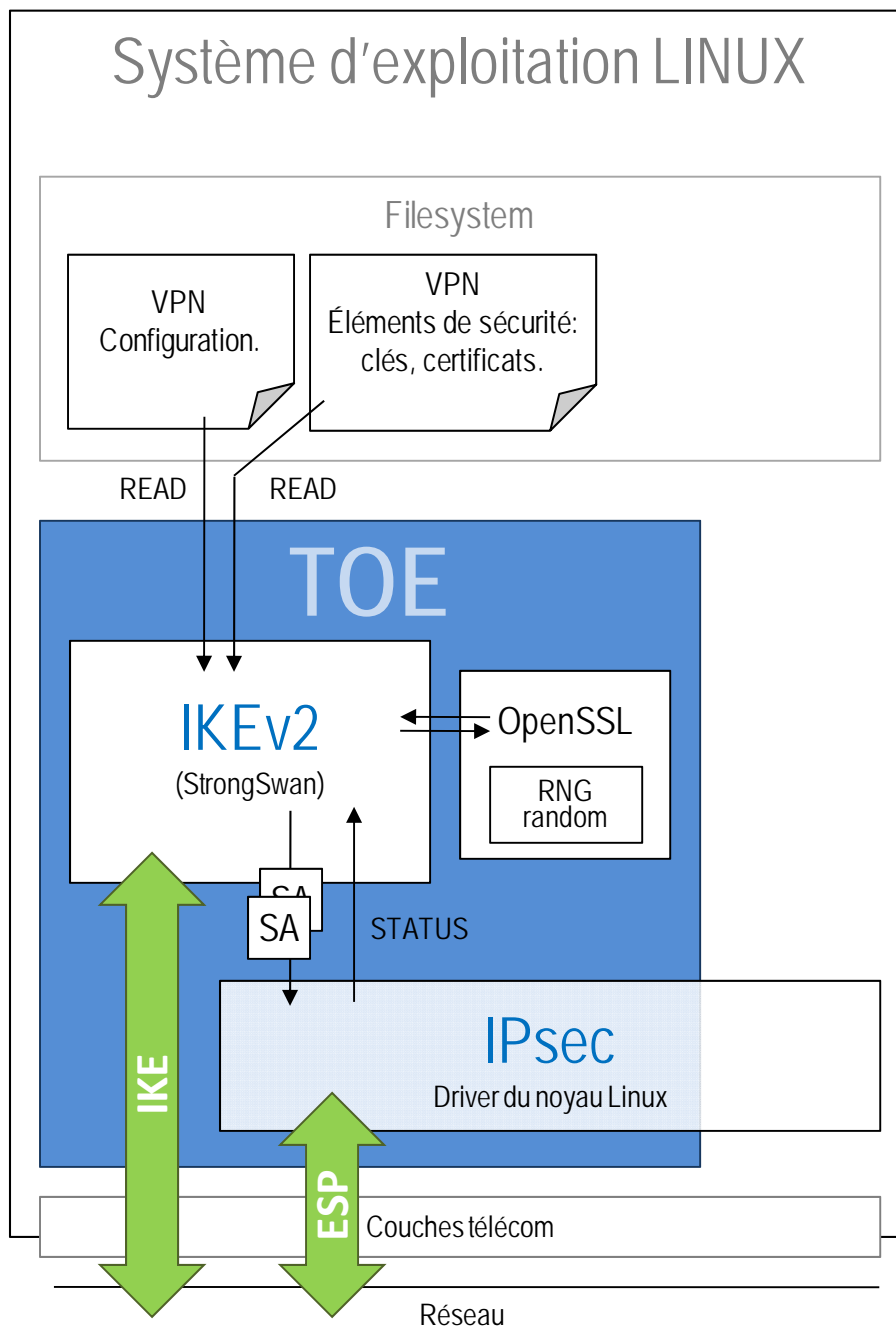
Système d'exploitation LINUX

Filesystem

VPN
Configuration.

VPN
Éléments de sécurité:
clés, certificats.

READ

READ

TOE

IKEv2
(StrongSwan)

OpenSSL

RNG
random

SA

SA

STATUS

IPsec
Driver du noyau Linux

IKE

ESP

Couches télécom

Réseau